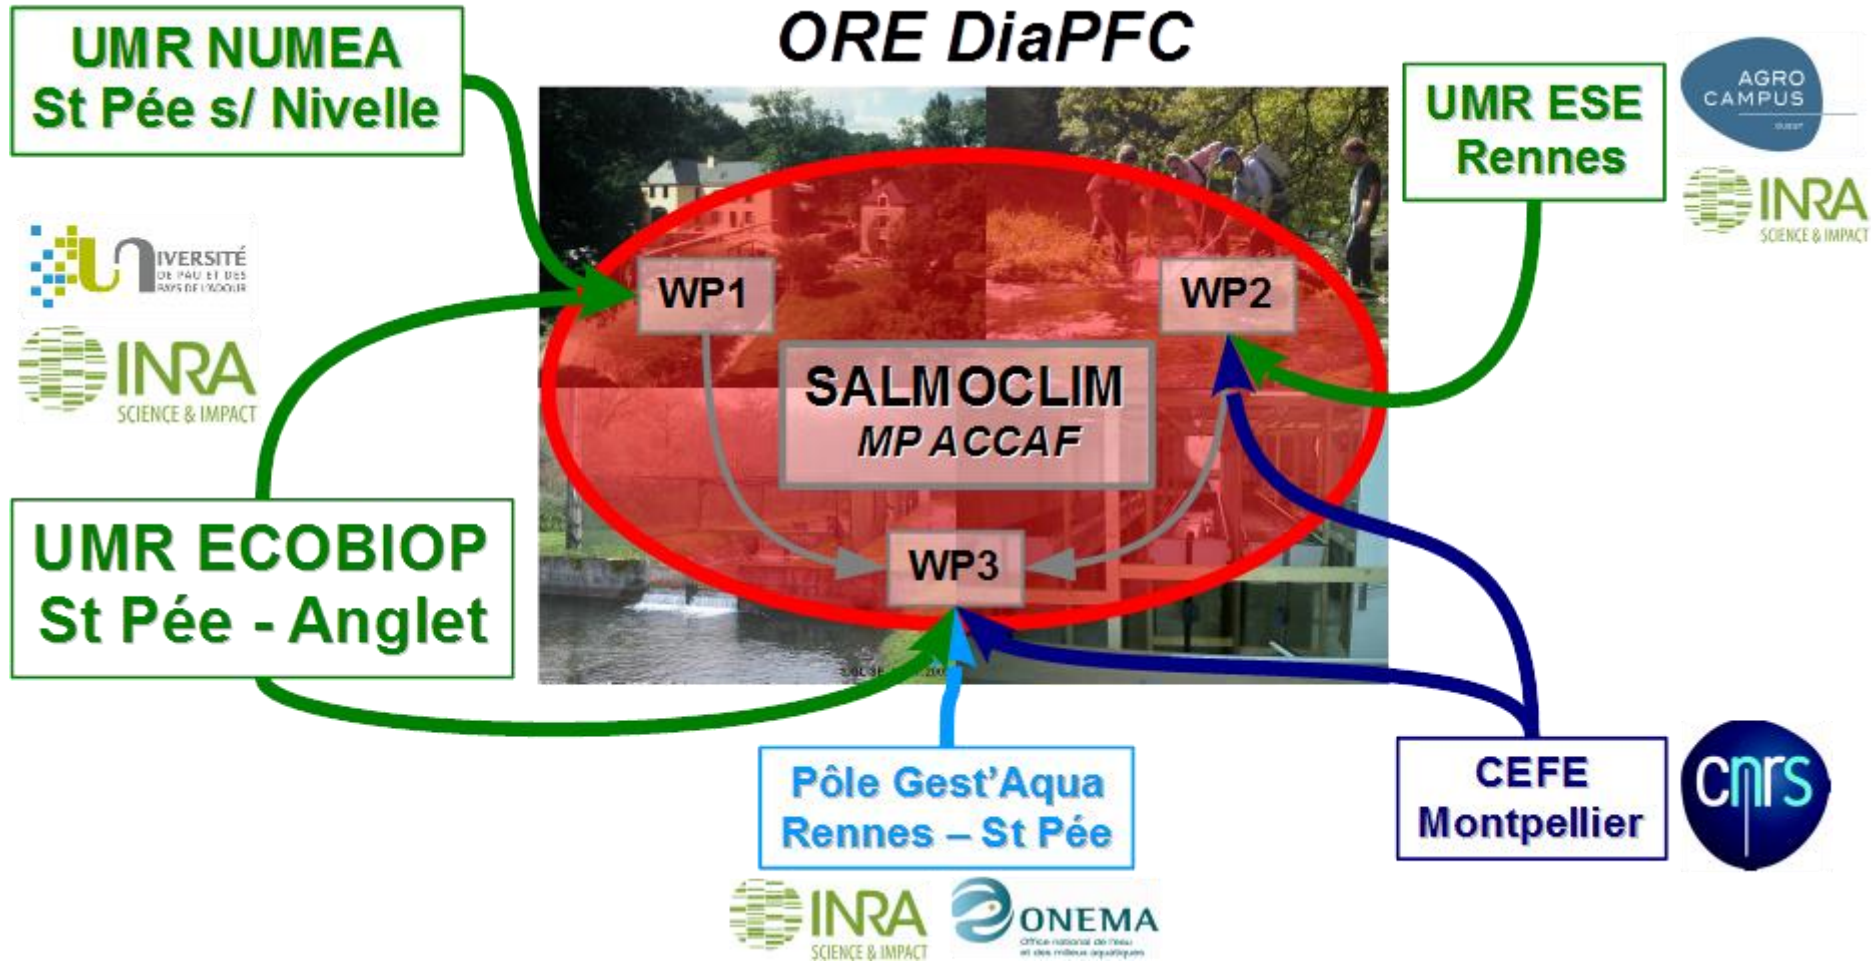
ORE DiaPFC

UMR NUMEA
St Pée s/ Nivelle

UMR ESE
Rennes

AGRO CAMPUS OUEST

INRA SCIENCE & IMPACT

UNIVERSITÉ DE PAU ET DES PAYS DE L'ADOUR

INRA SCIENCE & IMPACT

WP1

WP2

SALMOCLIM
MP ACCAF

WP3

UMR ECOBIOP
St Pée - Anglet

Pôle Gest'Aqua
Rennes – St Pée

CEFE
Montpellier

cnrs

INRA SCIENCE & IMPACT

ONEMA
Office national de l'eau et des milieux aquatiques